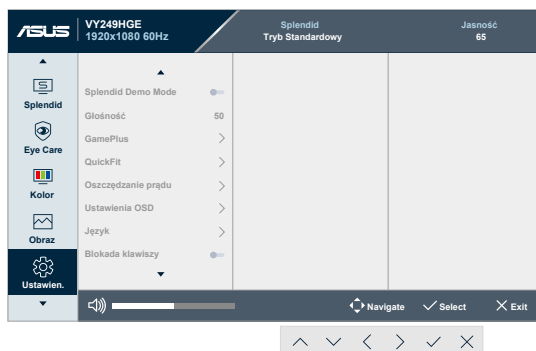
ASUS
VY249HGE
1920x1080 60Hz

Splendid
Tryb Standardowy

Jasność
65

Splendid
Eye Care
Kolor
Obraz
Ustawien.

Splendid Demo Mode
Głośność 50
GamePlus
QuickFit
Oszczędzanie prądu
Ustawienia OSD
Język
Blokada klawiszy

Navigate
Select
Exit